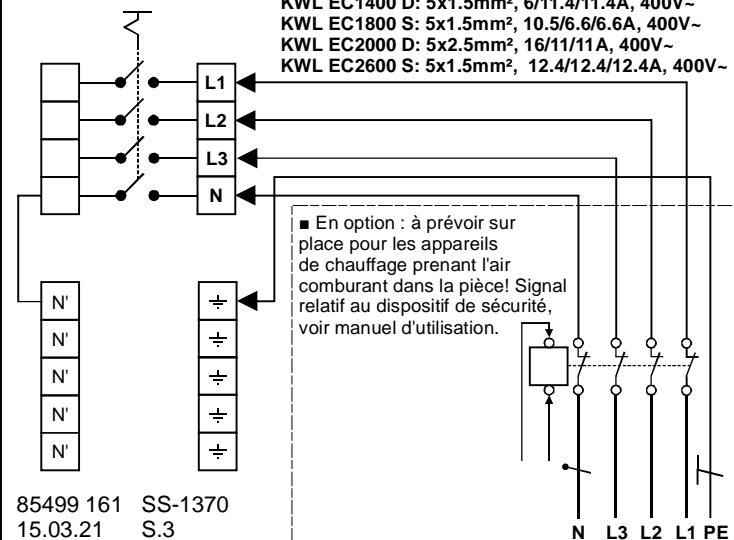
KWL EC1400 D: 5x1.5mm², 6/11.4/11.4A, 400V~
KWL EC1800 S: 5x1.5mm², 10.5/6.6/6.6A, 400V~
KWL EC2000 D: 5x2.5mm², 16/11/11A, 400V~
KWL EC2600 S: 5x1.5mm², 12.4/12.4/12.4A, 400V~

L1
L2
L3
N

■ En option : à prévoir sur place pour les appareils de chauffage prenant l'air comburant dans la pièce! Signal relatif au dispositif de sécurité, voir manuel d'utilisation.

N'
N'
N'
N'
N'

85499 161 SS-1370
15.03.21 S.3

N L3 L2 L1 PE